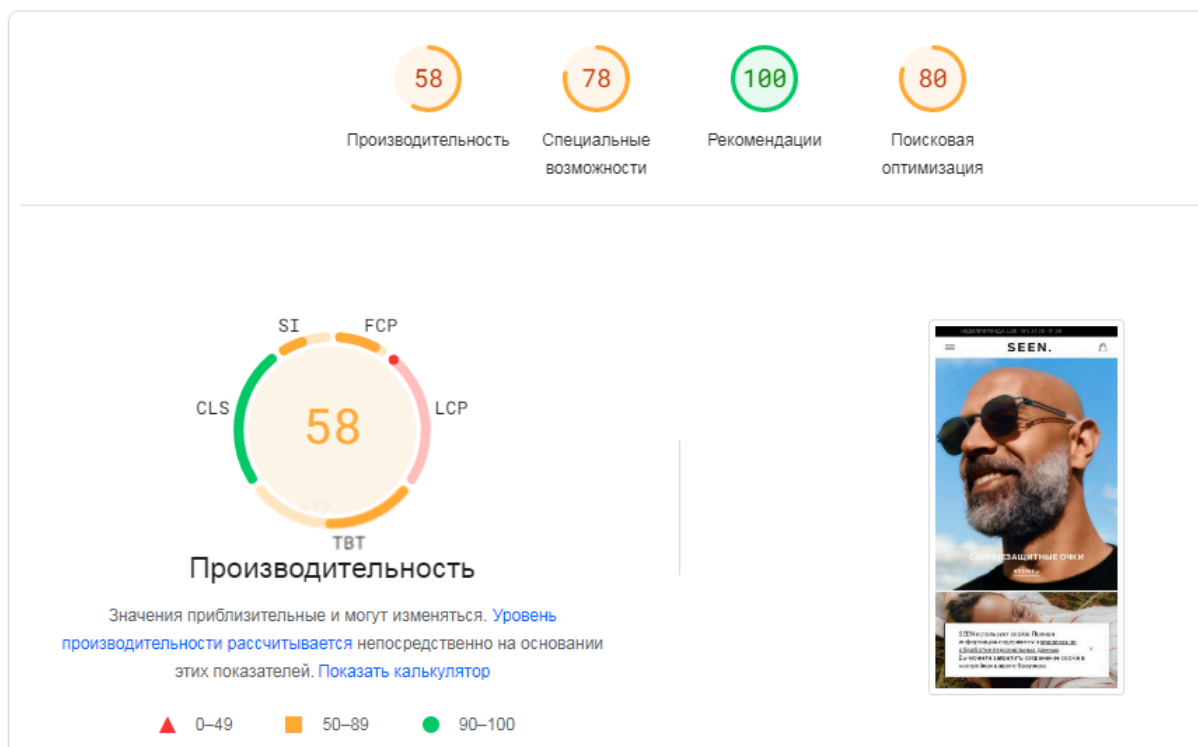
58
Производительность

78
Специальные возможности

100
Рекомендации

80
Поисковая оптимизация

SI
FCP
CLS
58
LCP
TBT

Производительность

Значения приблизительные и могут изменяться. Уровень производительности рассчитывается непосредственно на основании этих показателей. Показать калькулятор

0–49
50–89
90–100

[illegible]
SEEN.
СОЛНЦЕЗАЩИТНЫЕ ОЧКИ
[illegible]
SEEN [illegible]